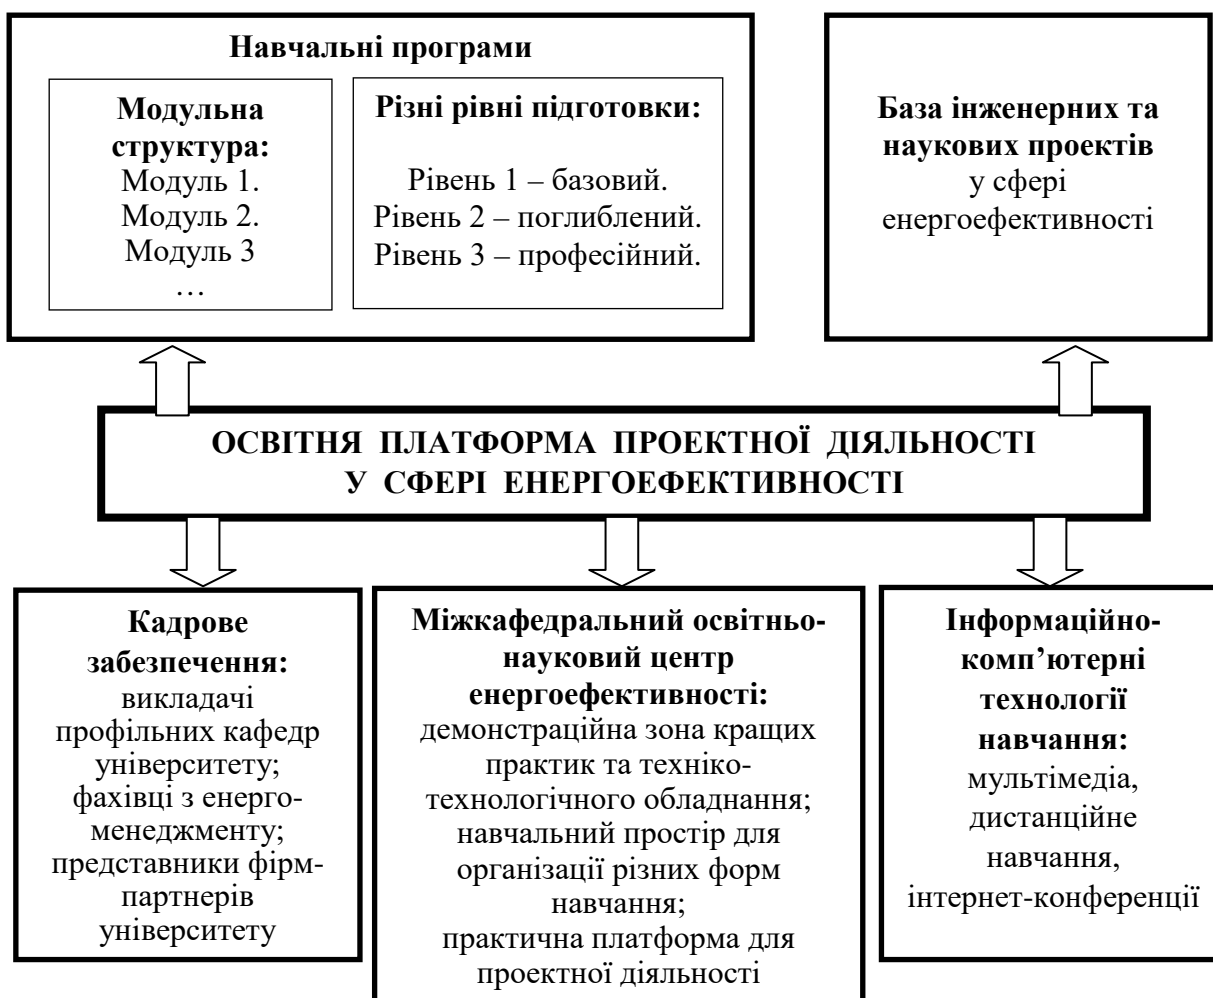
Навчальні програми

Модульна структура:
Модуль 1.
Модуль 2.
Модуль 3
…

Різні рівні підготовки:

Рівень 1 – базовий.
Рівень 2 – поглиблений.
Рівень 3 – професійний.

База інженерних та наукових проектів у сфері енергоефективності

ОСВІТНЯ ПЛАТФОРМА ПРОЕКТНОЇ ДІЯЛЬНОСТІ У СФЕРІ ЕНЕРГОЕФЕКТИВНОСТІ

Кадрове забезпечення:
викладачі профільних кафедр університету;
фахівці з енергоменеджменту;
представники фірм-партнерів університету

Міжкафедральний освітньо-науковий центр енергоефективності:
демонстраційна зона кращих практик та техніко-технологічного обладнання;
навчальний простір для організації різних форм навчання;
практична платформа для проектної діяльності

Інформаційно-комп'ютерні технології навчання:
мультимедіа,
дистанційне навчання,
інтернет-конференції